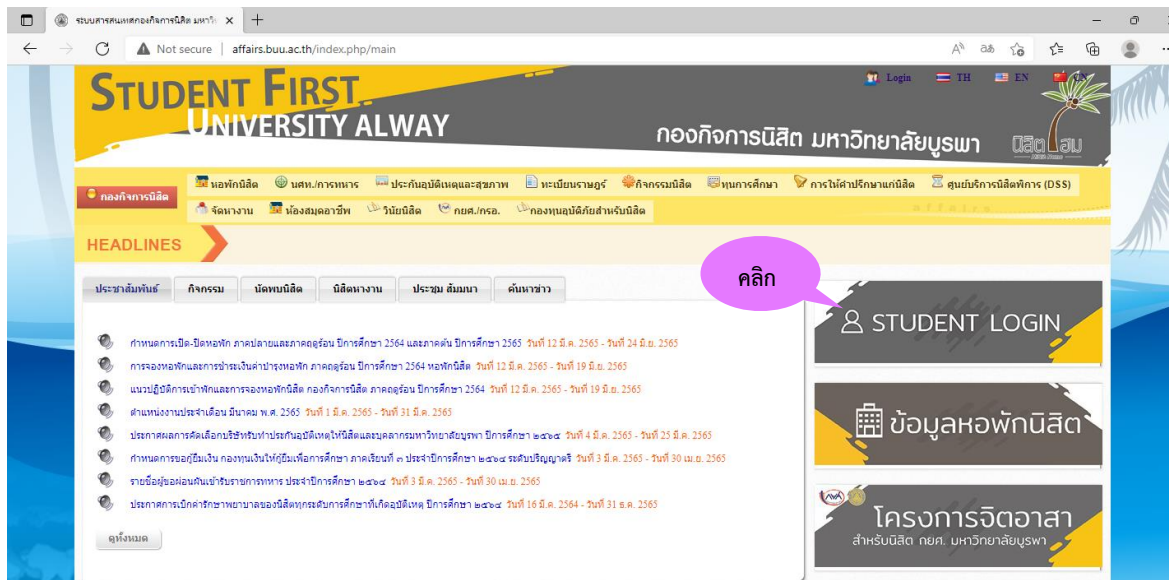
ระบบสารสนเทศกองกิจการนิสิต มหาวิ ×  +

Not secure | affairs.buu.ac.th/index.php/main

STUDENT FIRST
UNIVERSITY ALWAY

Login TH EN

กองกิจการนิสิต มหาวิทยาลัยบูรพา

นิสิต ออม

กองกิจการนิสิต

หอพักนิสิต นศท./การทหาร ประกันอุบัติเหตุและสุขภาพ ทะเบียนราษฎร์ กิจกรรมนิสิต ทุนการศึกษา การให้คำปรึกษาแก่นิสิต ศูนย์บริการนิสิตพิการ (DSS)

จัดหางาน ห้องสมุดอาชีพ วินัยนิสิต กยศ./กรอ. กองทุนอุบัติภัยสำหรับนิสิต

HEADLINES

ประชาสัมพันธ์ | กิจกรรม | นัดพบนิสิต | นิสิตหางาน | ประชุม สัมมนา | ค้นหาข่าว

กำหนดการเปิด-ปิดหอพัก ภาคปลายและภาคฤดูร้อน ปีการศึกษา 2564 และภาคต้น ปีการศึกษา 2565 วันที่ 12 มี.ค. 2565 - วันที่ 24 มิ.ย. 2565

การจองหอพักและการชำระเงินค่าบำรุงหอพัก ภาคฤดูร้อน ปีการศึกษา 2564 หอพักนิสิต วันที่ 12 มี.ค. 2565 - วันที่ 19 มี.ย. 2565

แนวปฏิบัติการเข้าพักและการจองหอพักนิสิต กองกิจการนิสิต ภาคฤดูร้อน ปีการศึกษา 2564 วันที่ 12 มี.ค. 2565 - วันที่ 19 มิ.ย. 2565

ตำแหน่งงานประจำเดือน มีนาคม พ.ศ. 2565 วันที่ 1 มี.ค. 2565 - วันที่ 31 มี.ค. 2565

ประกาศผลการคัดเลือกบริษัทรับทำประกันอุบัติเหตุให้นิสิตและบุคลากรมหาวิทยาลัยบูรพา ปีการศึกษา ๒๕๖๕ วันที่ 4 มี.ค. 2565 - วันที่ 25 มี.ค. 2565

กำหนดการขอกู้ยืมเงิน กองทุนเงินให้กู้ยืมเพื่อการศึกษา ภาคเรียนที่ ๓ ประจำปีการศึกษา ๒๕๖๔ ระดับปริญญาตรี วันที่ 3 มี.ค. 2565 - วันที่ 30 เม.ย. 2565

รายชื่อผู้ขอผ่อนผันเข้ารับราชการทหาร ประจำปีการศึกษา ๒๕๖๔ วันที่ 3 มี.ค. 2565 - วันที่ 30 เม.ย. 2565

ประกาศการเบิกค่ารักษาพยาบาลของนิสิตทุกระดับการศึกษาที่เกิดอุบัติเหตุ ปีการศึกษา ๒๕๖๔ วันที่ 16 มี.ค. 2564 - วันที่ 31 ธ.ค. 2565

ดูทั้งหมด

คลิก

STUDENT LOGIN

ข้อมูลหอพักนิสิต

โครงการจิตอาสา
สำหรับนิสิต กยศ. มหาวิทยาลัยบูรพา